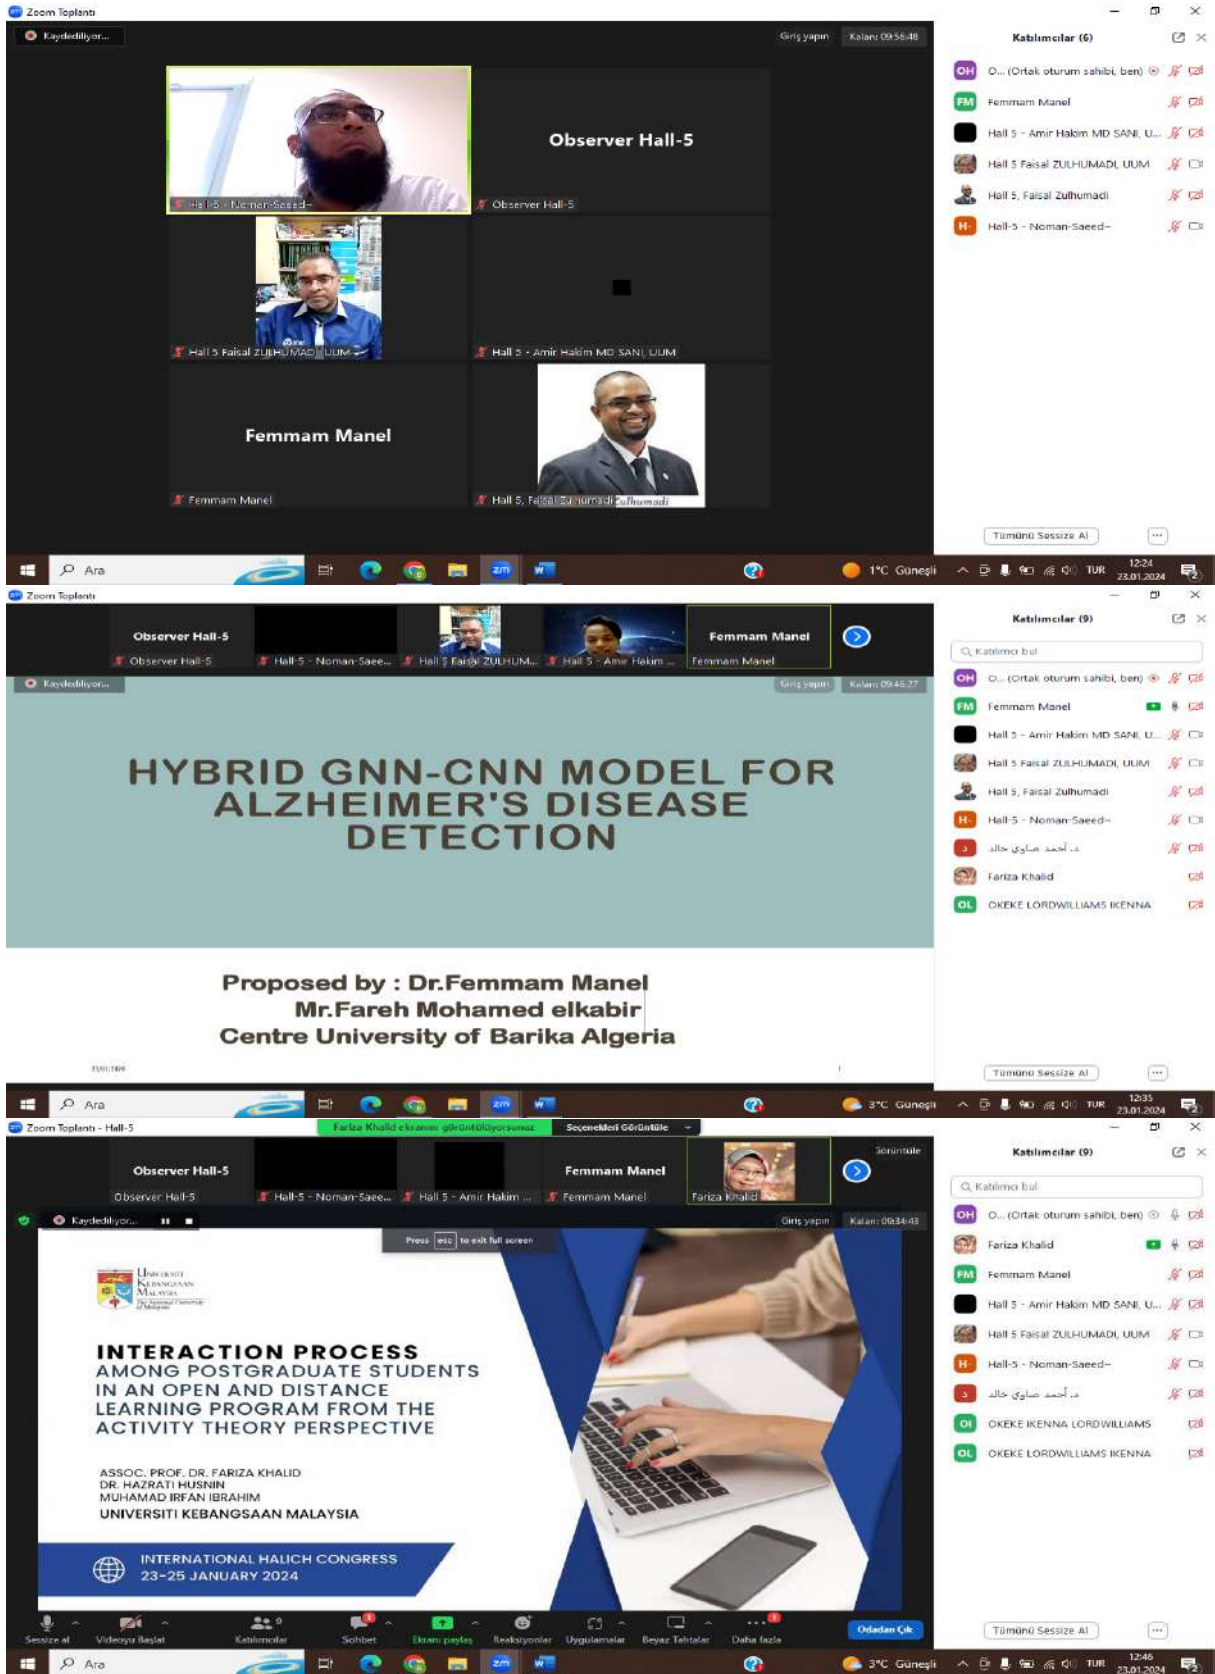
Zoom Toplantı

Kaydediliyor...

Giriş yapın Kalan: 09:56:48

Katılımcılar (6)

OH O... (Ortak oturum sahibi, ben)
FM Femmam Manel
Hall 5 - Amir Hakim MD SANI, U...
Hall 5 Faisal ZULHUMADI, UUM
Hall 5, Faisal Zulhumadi
H- Hall-5 - Noman-Saeed~

Observer Hall-5

Hall-5 - Noman-Saeed~
Observer Hall-5
Hall 5 Faisal ZULHUMADI, UUM
Hall 5 - Amir Hakim MD SANI, UUM

Femmam Manel

Femmam Manel
Hall 5, Faisal Zulhumadi Zulhumadi

Tümünü Sessize Al ...

Ara
1°C Güneşli TUR 12:24 23.01.2024

Zoom Toplantı

Observer Hall-5
Observer Hall-5
Hall-5 - Noman-Saee...
Hall 5 Faisal ZULHUM...
Hall 5 - Amir Hakim ...
Femmam Manel
Femmam Manel

Kaydediliyor...
Giriş yapın Kalan: 09:46:27

Katılımcılar (9)
Katılımcı bul
OH O... (Ortak oturum sahibi, ben)
FM Femmam Manel
Hall 5 - Amir Hakim MD SANI, U...
Hall 5 Faisal ZULHUMADI, UUM
Hall 5, Faisal Zulhumadi
H- Hall-5 - Noman-Saeed~
د. أحمد صاوي خالد
Fariza Khalid
OL OKEKE LORDWILLIAMS IKENNA

HYBRID GNN-CNN MODEL FOR ALZHEIMER'S DISEASE DETECTION

Proposed by : Dr.Femmam Manel
Mr.Fareh Mohamed elkabir
Centre University of Barika Algeria

Tümünü Sessize Al ...

Ara
3°C Güneşli TUR 12:35 23.01.2024

Zoom Toplantı - Hall-5
Fariza Khalid ekranını görüntülüyorsunuz
Seçenekleri Görüntüle
Görüntüle

Observer Hall-5
Observer Hall-5
Hall-5 - Noman-Saee...
Hall 5 - Amir Hakim ...
Femmam Manel
Femmam Manel
Fariza Khalid

Kaydediliyor...
Giriş yapın Kalan: 09:34:43
Press esc to exit full screen

Katılımcılar (9)
Katılımcı bul
OH O... (Ortak oturum sahibi, ben)
Fariza Khalid
FM Femmam Manel
Hall 5 - Amir Hakim MD SANI, U...
Hall 5 Faisal ZULHUMADI, UUM
H- Hall-5 - Noman-Saeed~
د. أحمد صاوي خالد
OI OKEKE IKENNA LORDWILLIAMS
OL OKEKE LORDWILLIAMS IKENNA

Universiti Kebangsaan Malaysia
The National University of Malaysia

INTERACTION PROCESS AMONG POSTGRADUATE STUDENTS IN AN OPEN AND DISTANCE LEARNING PROGRAM FROM THE ACTIVITY THEORY PERSPECTIVE

ASSOC. PROF. DR. FARIZA KHALID
DR. HAZRATI HUSNIN
MUHAMAD IRFAN IBRAHIM
UNIVERSITI KEBANGSAAN MALAYSIA

INTERNATIONAL HALICH CONGRESS
23-25 JANUARY 2024

Sessize al Videoyu Başlat Katılımcılar 9 Sohbet Ekranı paylaş Reaksiyonlar Uygulamalar Beyaz Tahtalar Daha fazla Odadan Çık

Tümünü Sessize Al ...

Ara
3°C Güneşli TUR 12:46 23.01.2024